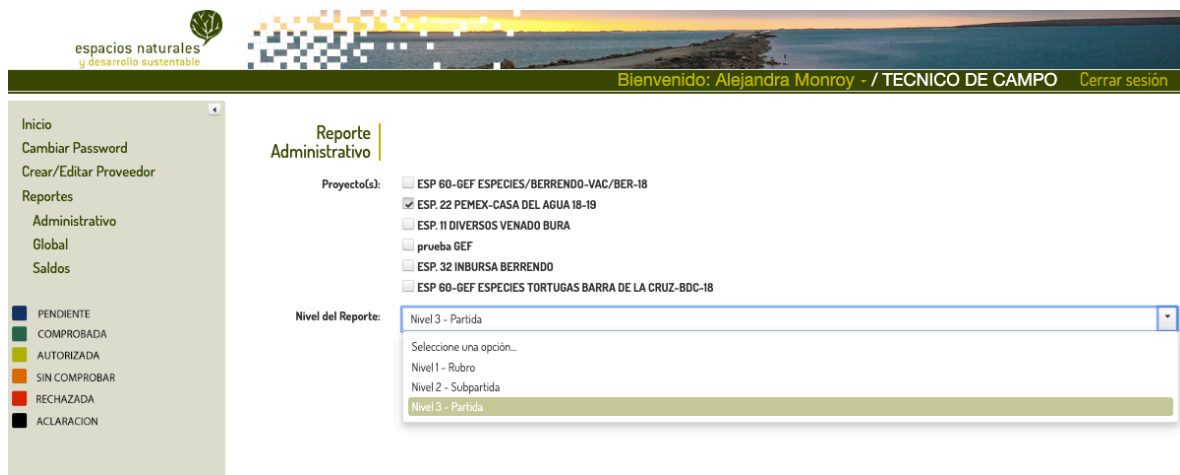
espacios naturales
y desarrollo sustentable

Bienvenido: Alejandra Monroy - / TECNICO DE CAMPO Cerrar sesión

Inicio
Cambiar Password
Crear/Editar Proveedor
Reportes
Administrativo
Global
Saldos

PENDIENTE
COMPROBADA
AUTORIZADA
SIN COMPROBAR
RECHAZADA
ACLARACION

Reporte Administrativo

Proyecto(s):
ESP 60-GEF ESPECIES/BERRENDO-VAC/BER-18
ESP. 22 PEMEX-CASA DEL AGUA 18-19
ESP. 11 DIVERSOS VENADO BURA
prueba GEF
ESP. 32 INBURSA BERRENDO
ESP 60-GEF ESPECIES TORTUGAS BARRA DE LA CRUZ-BDC-18

Nivel del Reporte:
Nivel 3 - Partida
Seleccione una opción...
Nivel 1 - Rubro
Nivel 2 - Subpartida
Nivel 3 - Partida